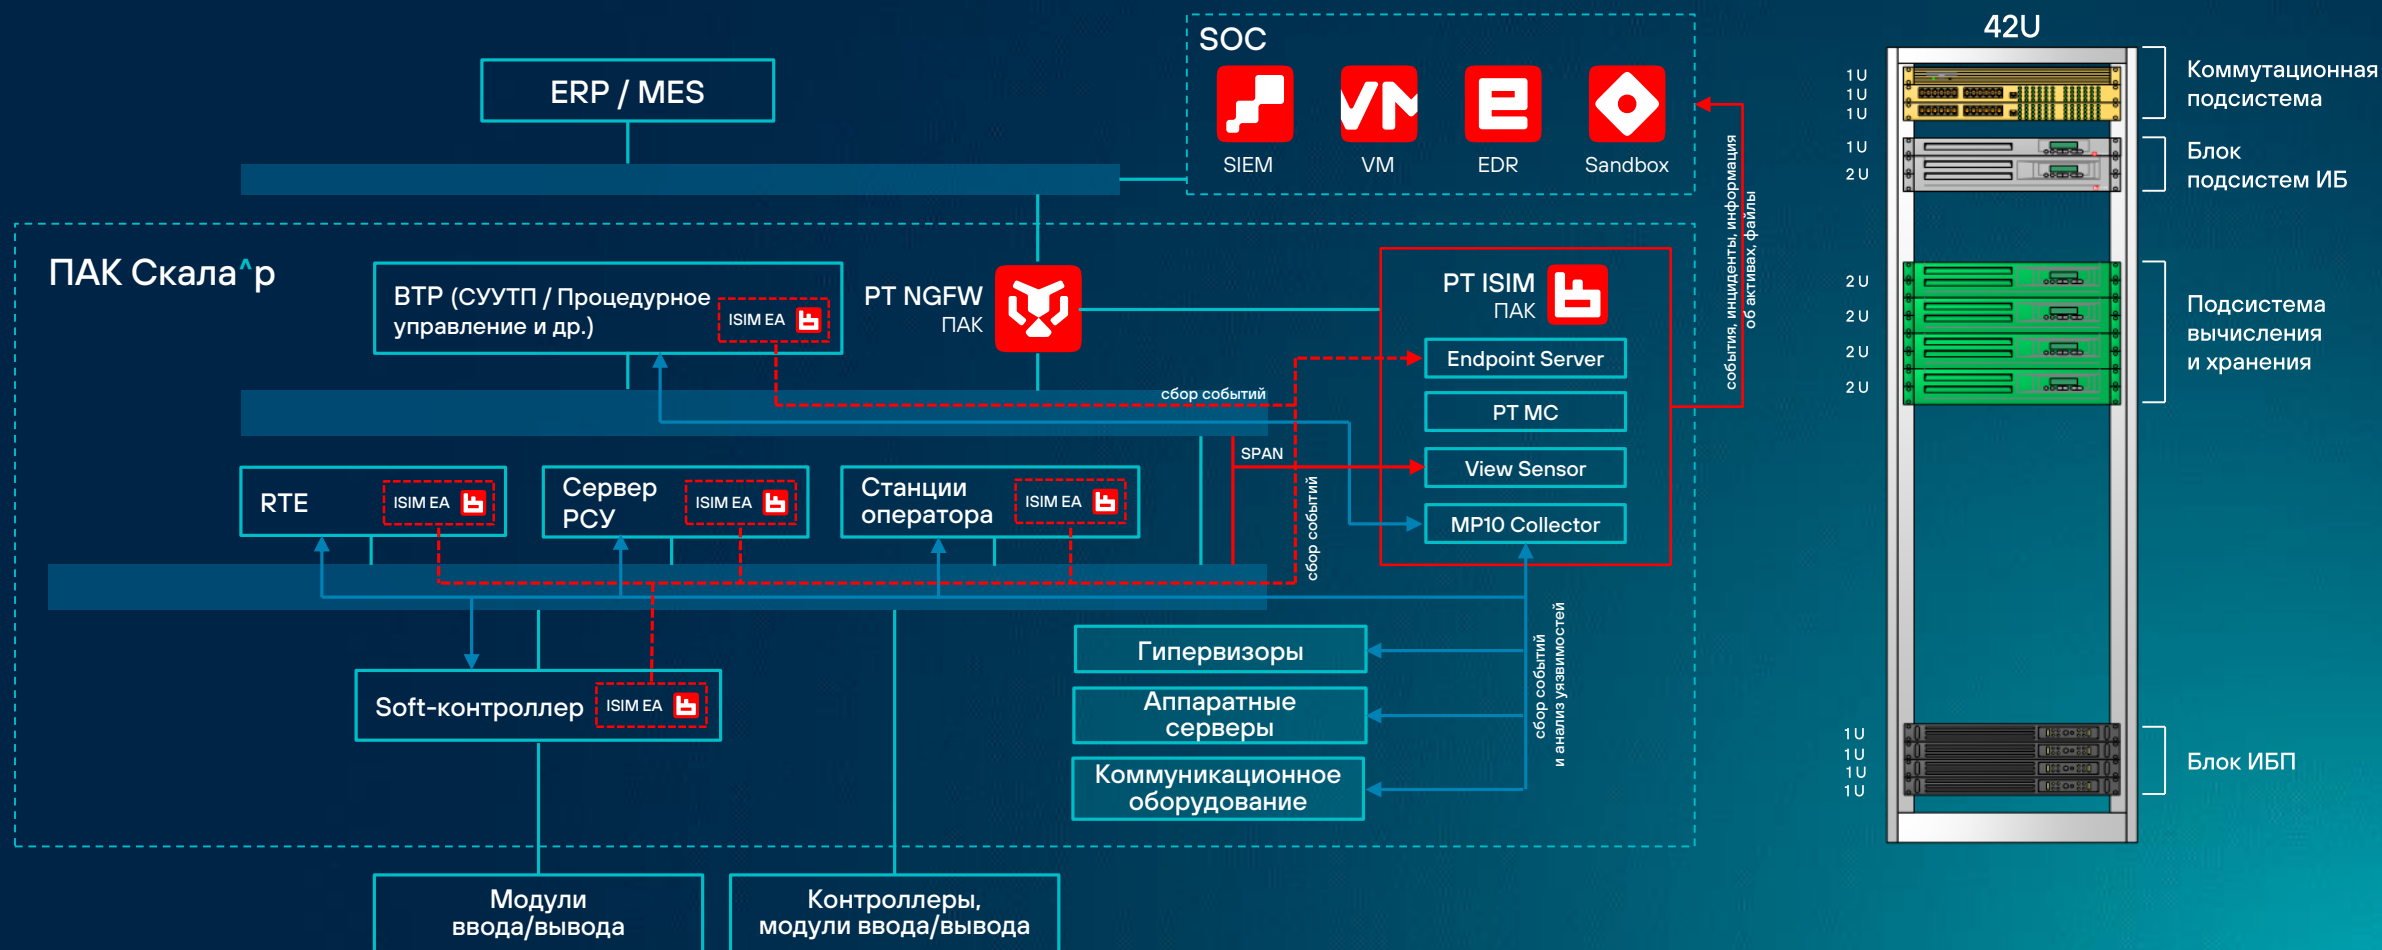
ERP / MES

SOC

SIEM

VM

EDR

Sandbox

события, инциденты, информация об активах, файлы

ПАК Скала^р

ВТР (СУУТП / Процедурное управление и др.)

ISIM EA

PT NGFW
ПАК

PT ISIM
ПАК

Endpoint Server

PT MC

View Sensor

MP10 Collector

сбор событий

SPAN

RTE

ISIM EA

Сервер РСУ

ISIM EA

Станции оператора

ISIM EA

сбор событий

Soft-контроллер

ISIM EA

Гипервизоры

Аппаратные серверы

Коммуникационное оборудование

сбор событий и анализ уязвимостей

Модули ввода/вывода

Контроллеры, модули ввода/вывода

42U

1 U
1 U
1 U

Коммутационная подсистема

1 U
2 U

Блок подсистем ИБ

2 U
2 U
2 U
2 U

Подсистема вычисления и хранения

1 U
1 U
1 U
1 U

Блок ИБП